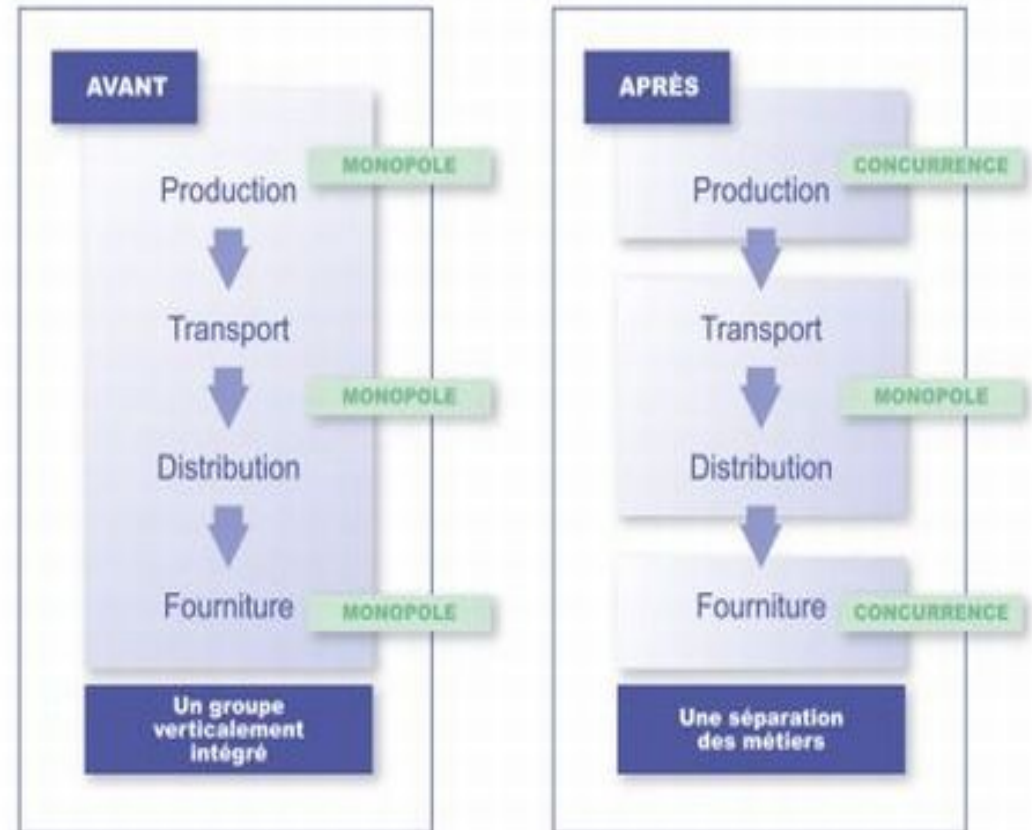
AVANT

MONOPOLE

Production

Transport

MONOPOLE

Distribution

Fourniture

MONOPOLE

Un groupe verticalement intégré

APRÈS

CONCURRENCE

Production

Transport

MONOPOLE

Distribution

Fourniture

CONCURRENCE

Une séparation des métiers